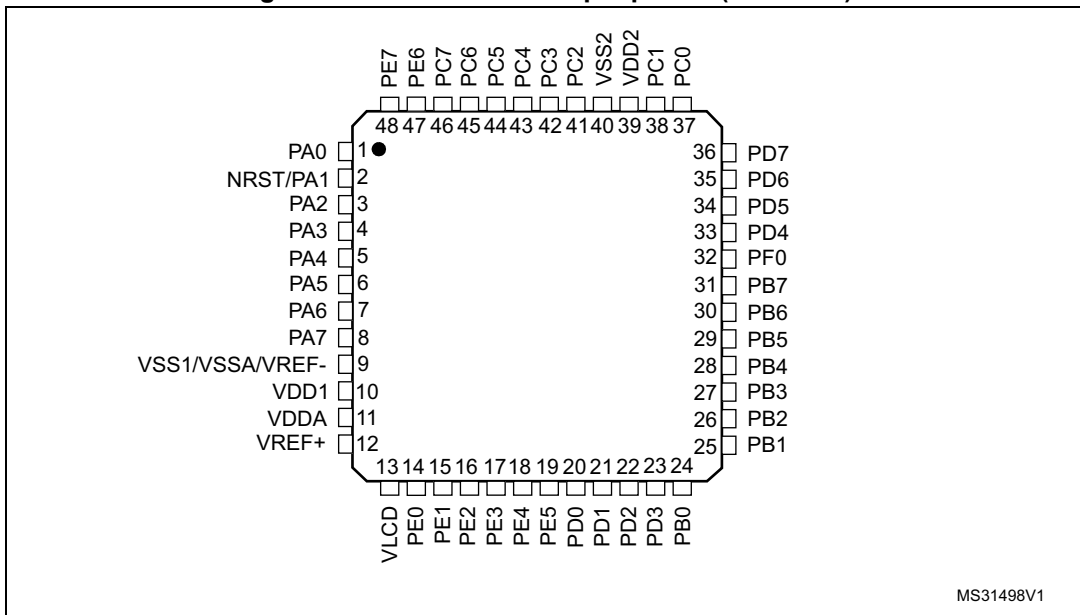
PE7 PE6 PC7 PC6 PC5 PC4 PC3 PC2 VSS2 VDD2 PC1 PC0

48 47 46 45 44 43 42 41 40 39 38 37

PA0 1
NRST/PA1 2
PA2 3
PA3 4
PA4 5
PA5 6
PA6 7
PA7 8
VSS1/VSSA/VREF- 9
VDD1 10
VDDA 11
VREF+ 12

36 PD7
35 PD6
34 PD5
33 PD4
32 PF0
31 PB7
30 PB6
29 PB5
28 PB4
27 PB3
26 PB2
25 PB1

13 14 15 16 17 18 19 20 21 22 23 24

VLCD PE0 PE1 PE2 PE3 PE4 PE5 PD0 PD1 PD2 PD3 PB0

MS31498V1